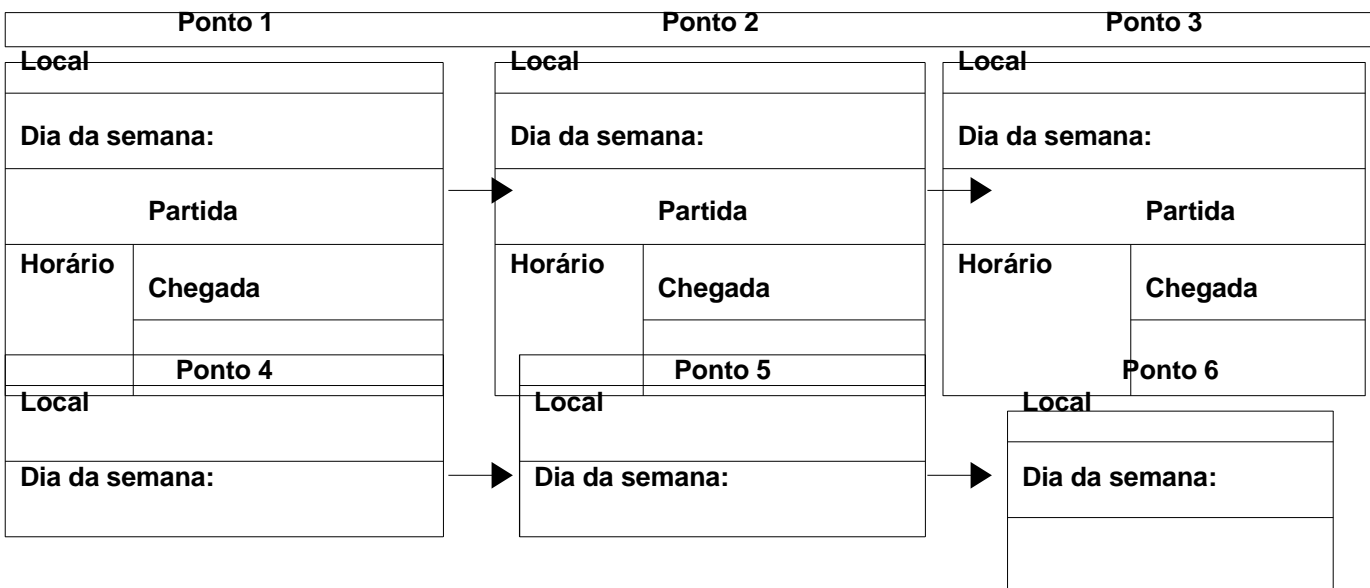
Ponto 1

Local

Dia da semana:

Partida

Horário

Chegada

Ponto 2

Local

Dia da semana:

Partida

Horário

Chegada

Ponto 3

Local

Dia da semana:

Partida

Horário

Chegada

Ponto 4

Local

Dia da semana:

Ponto 5

Local

Dia da semana:

Ponto 6

Local

Dia da semana: